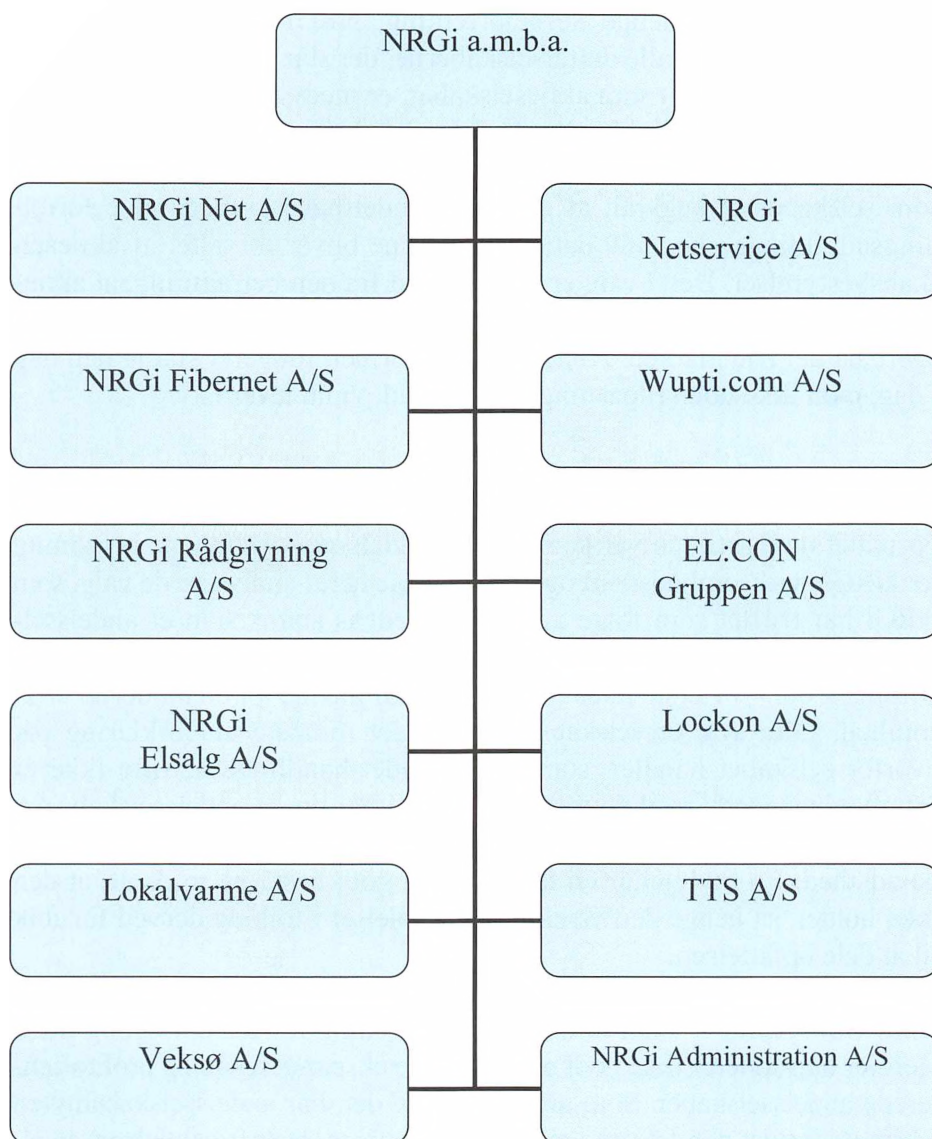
NRGi a.m.b.a.

NRGi Net A/S

NRGi Netservice A/S

NRGi Fibernet A/S

Wupti.com A/S

NRGi Rådgivning A/S

EL:CON Gruppen A/S

NRGi Elsalg A/S

Lockon A/S

Lokalvarme A/S

TTS A/S

Veksø A/S

NRGi Administration A/S